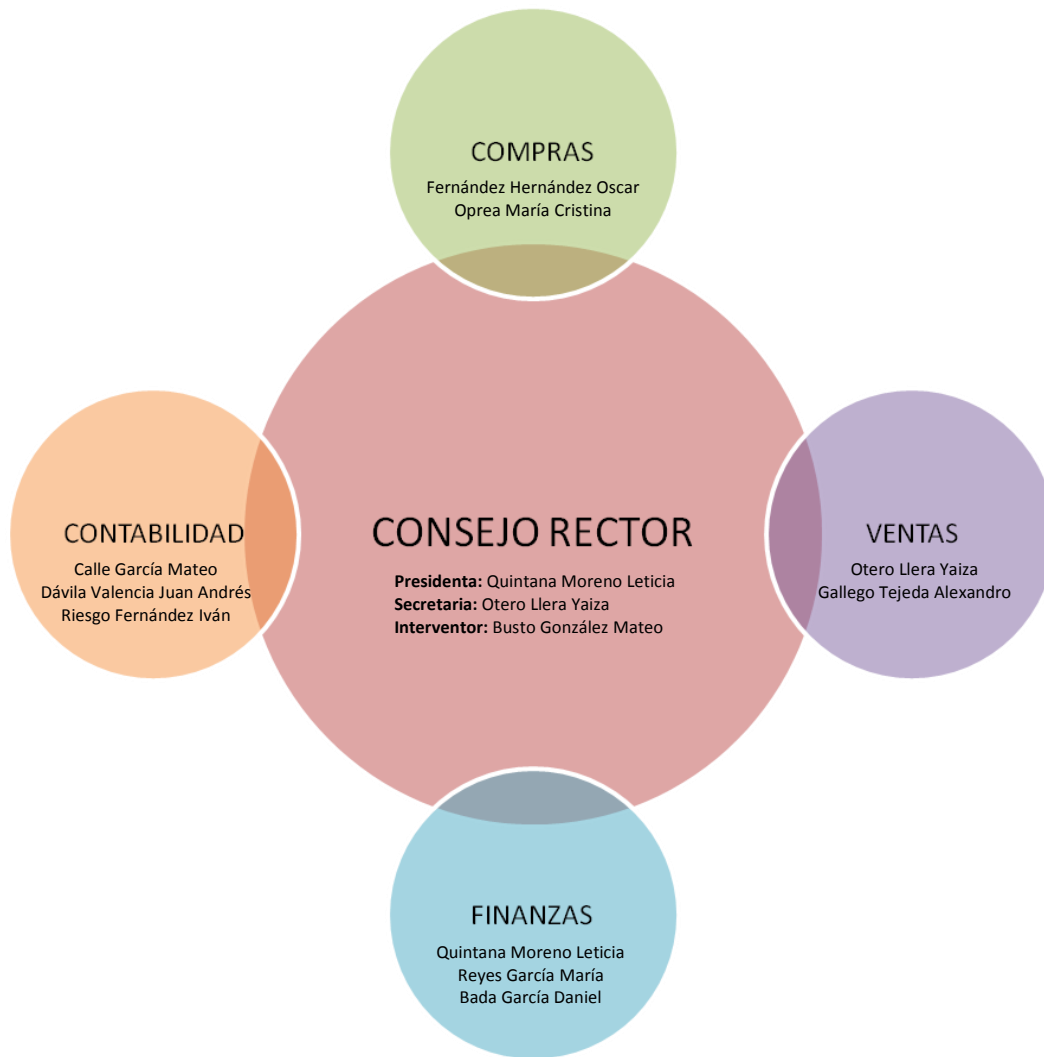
COMPRAS
Fernández Hernández Oscar
Oprea María Cristina

CONTABILIDAD
Calle García Mateo
Dávila Valencia Juan Andrés
Riesgo Fernández Iván

CONSEJO RECTOR
**Presidenta:** Quintana Moreno Leticia
**Secretaria:** Otero Llera Yaiza
**Interventor:** Busto González Mateo

VENTAS
Otero Llera Yaiza
Gallego Tejeda Alexandro

FINANZAS
Quintana Moreno Leticia
Reyes García María
Bada García Daniel